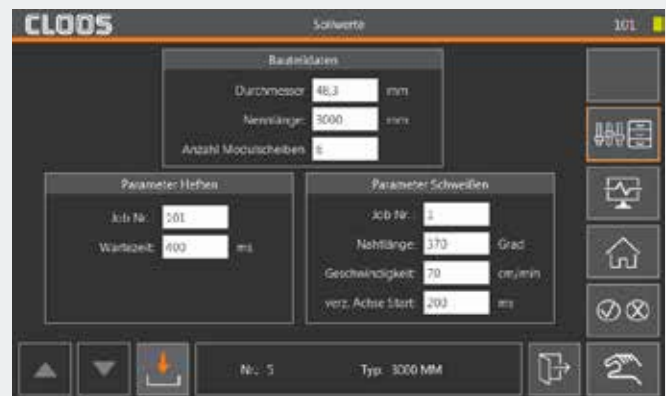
CLOOS

Sollwerte

101

Bauteildaten

Durchmesser 48,3 mm

Nennlänge 3000 mm

Anzahl Modulscheiben 6

Parameter Heften

Job Nr. 101

Wartezeit 400 ms

Parameter Schweißen

Job Nr. 1

Nahtlänge 370 Grad

Geschwindigkeit 70 cm/min

verz. Achse Start 200 ms

Nr.: 5

Typ: 3000 MM